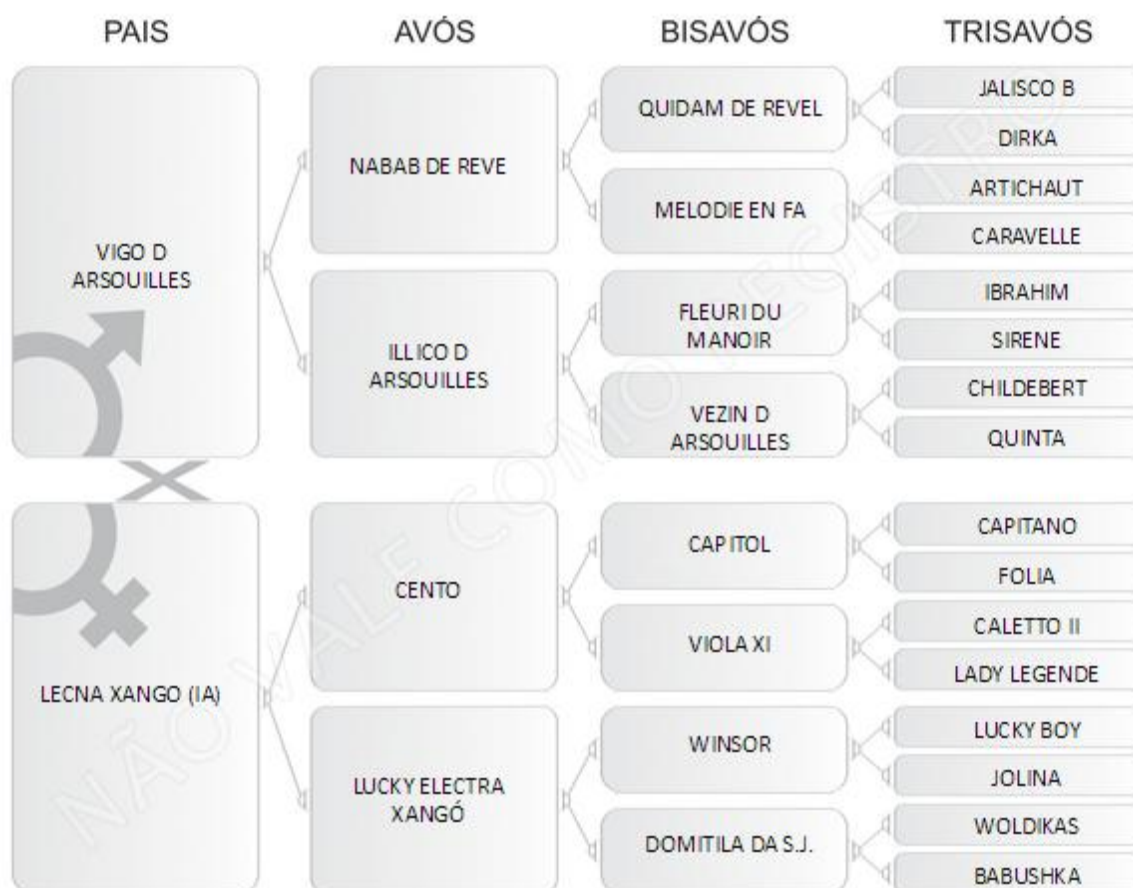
PAIS

AVÓS

BISAVÓS

TRISAVÓS

VIGO D ARSOUILLES

NABAB DE REVE

QUIDAM DE REVEL

JALISCO B

DIRKA

MELODIE EN FA

ARTICHAUT

CARAVELLE

ILLICO D ARSOUILLES

FLEURI DU MANOIR

IBRAHIM

SIRENE

VEZIN D ARSOUILLES

CHILDEBERT

QUINTA

LECNA XANGO (IA)

CENTO

CAPITOL

CAPITANO

FOLIA

VIOLA XI

CALETTO II

LADY LEGENDE

LUCKY ELECTRA XANGÓ

WINSOR

LUCKY BOY

JOLINA

DOMITILA DA S.J.

WOLDIKAS

BABUSHKA

NÃO VALE COMO REGISTRO